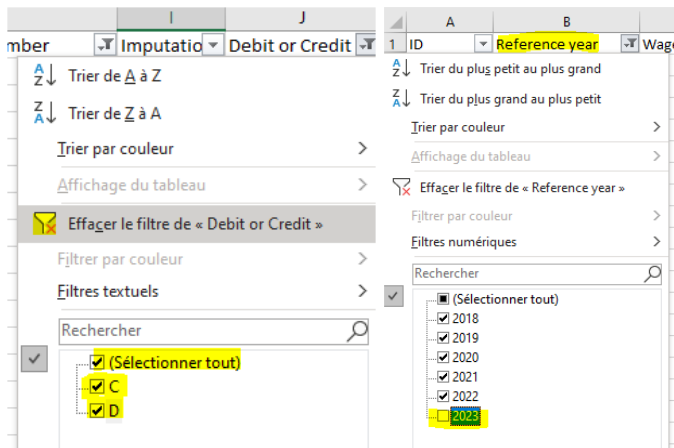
I J
mber Imputatio Debit or Credit
Trier de A à Z
Trier de Z à A
Trier par couleur
Affichage du tableau
Effacer le filtre de « Debit or Credit »
Filtrer par couleur
Filtres textuels
Rechercher
(Sélectionner tout)
C
D

A B
1 ID Reference year Wag
Trier du plus petit au plus grand
Trier du plus grand au plus petit
Trier par couleur
Affichage du tableau
Effacer le filtre de « Reference year »
Filtrer par couleur
Filtres numériques
Rechercher
(Sélectionner tout)
2018
2019
2020
2021
2022
2023